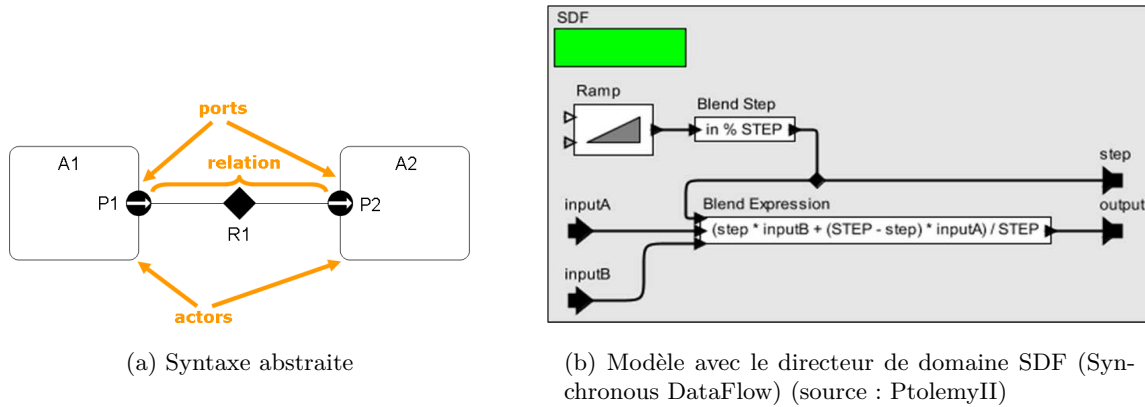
ports

relation

A1

A2

P1

P2

R1

actors

(a) Syntaxe abstraite

SDF

Ramp

Blend Step

in % STEP

step

inputA

Blend Expression

output

(step * inputB + (STEP - step) * inputA) / STEP

inputB

(b) Modèle avec le directeur de domaine SDF (Synchronous DataFlow) (source : PtolemyII)